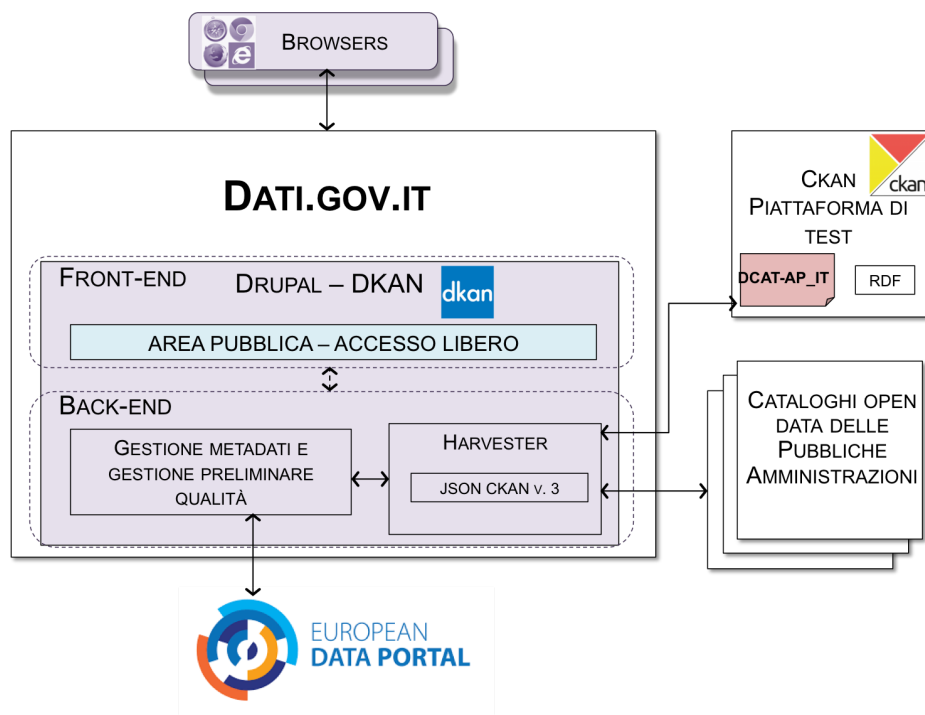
BROWSERS

DATI.GOV.IT

FRONT-END

DRUPAL – DKAN

dkan

AREA PUBBLICA – ACCESSO LIBERO

BACK-END

GESTIONE METADATI E GESTIONE PRELIMINARE QUALITÀ

HARVESTER

JSON CKAN v. 3

CKAN PIATTAFORMA DI TEST

ckan

DCAT-AP_IT

RDF

CATALOGHI OPEN DATA DELLE PUBBLICHE AMMINISTRAZIONI

EUROPEAN DATA PORTAL